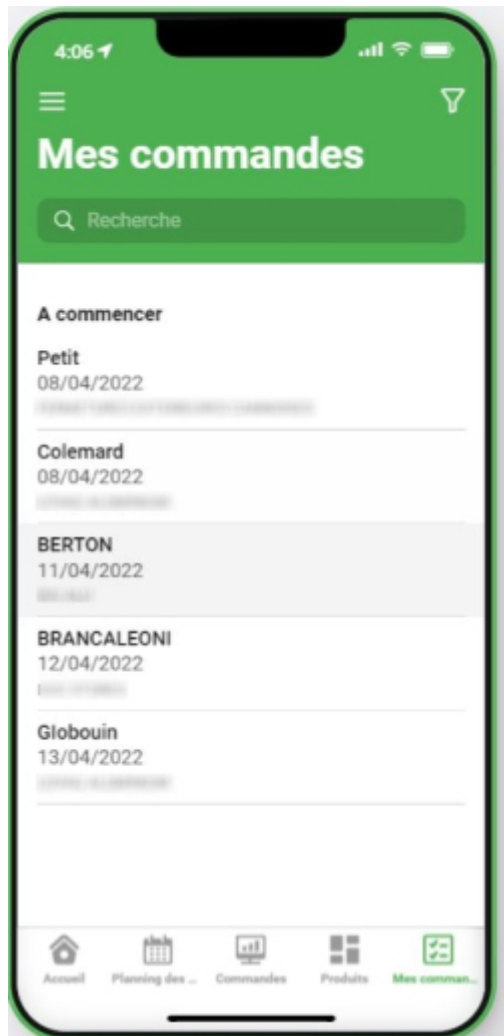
4:06

Mes commandes

Recherche

A commencer

Petit
08/04/2022
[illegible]

Colemard
08/04/2022
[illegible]

BERTON
11/04/2022
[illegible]

BRANCALEONI
12/04/2022
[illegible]

Globouin
13/04/2022
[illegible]

Accueil | Planning des ... | Commandes | Produits | Mes comman...